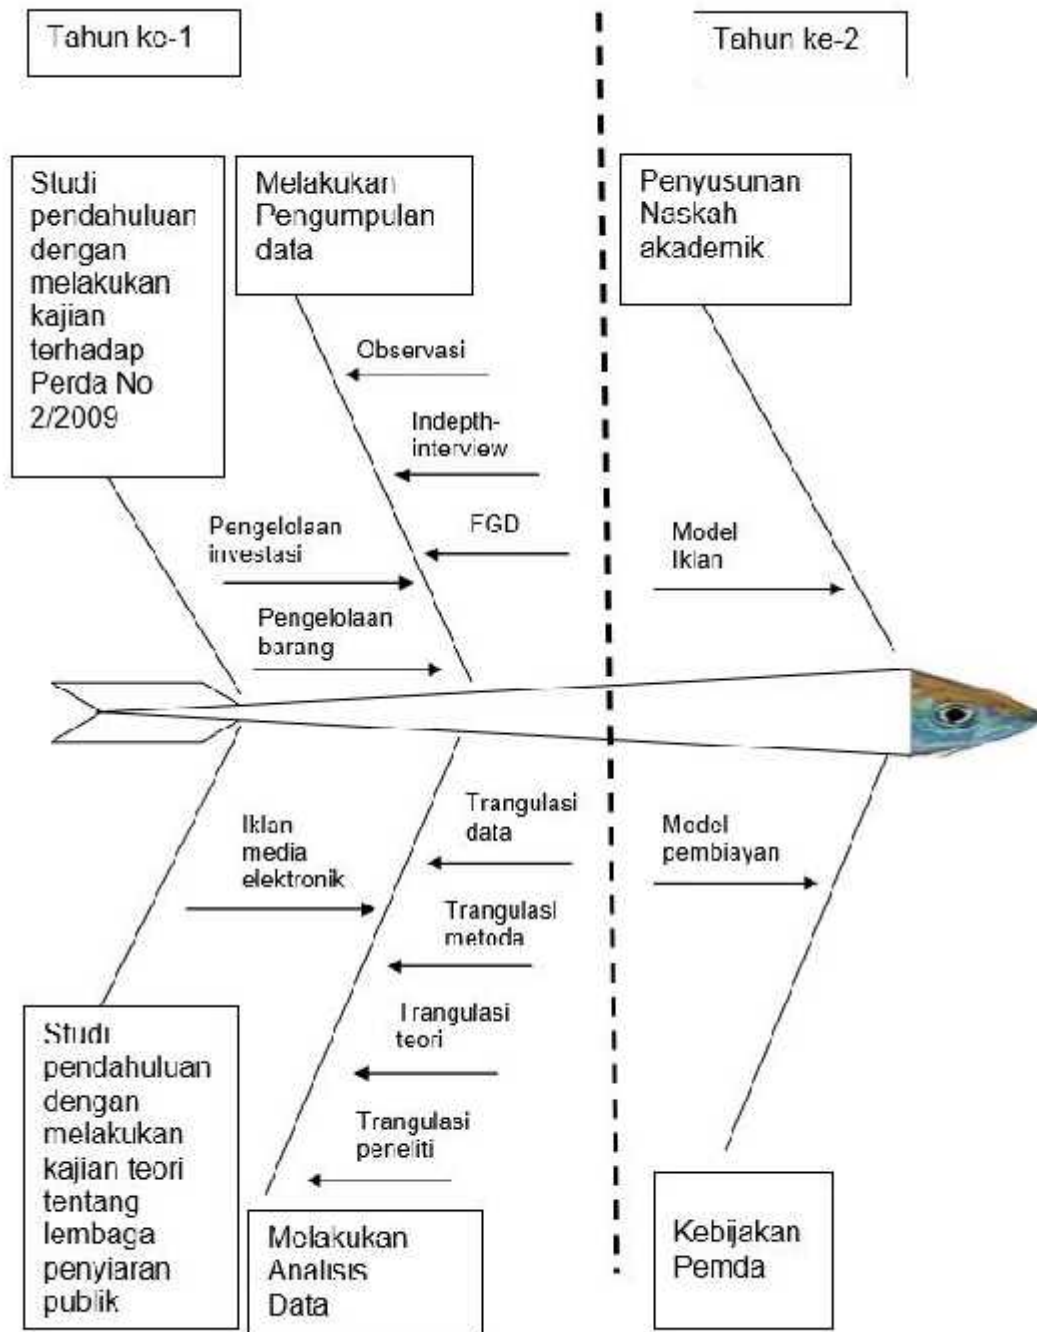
Tahun ke-1

Tahun ke-2

Studi pendahuluan dengan melakukan kajian terhadap Perda No 2/2009

Melakukan Pengumpulan data

Penyusunan Naskah akademik

Observasi

Indepth-interview

FGD

Pengelolaan investasi

Pengelolaan barang

Model Iklan

Trangulasi data

Iklan media elektronik

Model pembiayan

Trangulasi metoda

Trangulasi teori

Trangulasi peneliti

Studi pendahuluan dengan melakukan kajian teori tentang lembaga penyiaran publik

Melakukan Analisis Data

Kebijakan Pemda